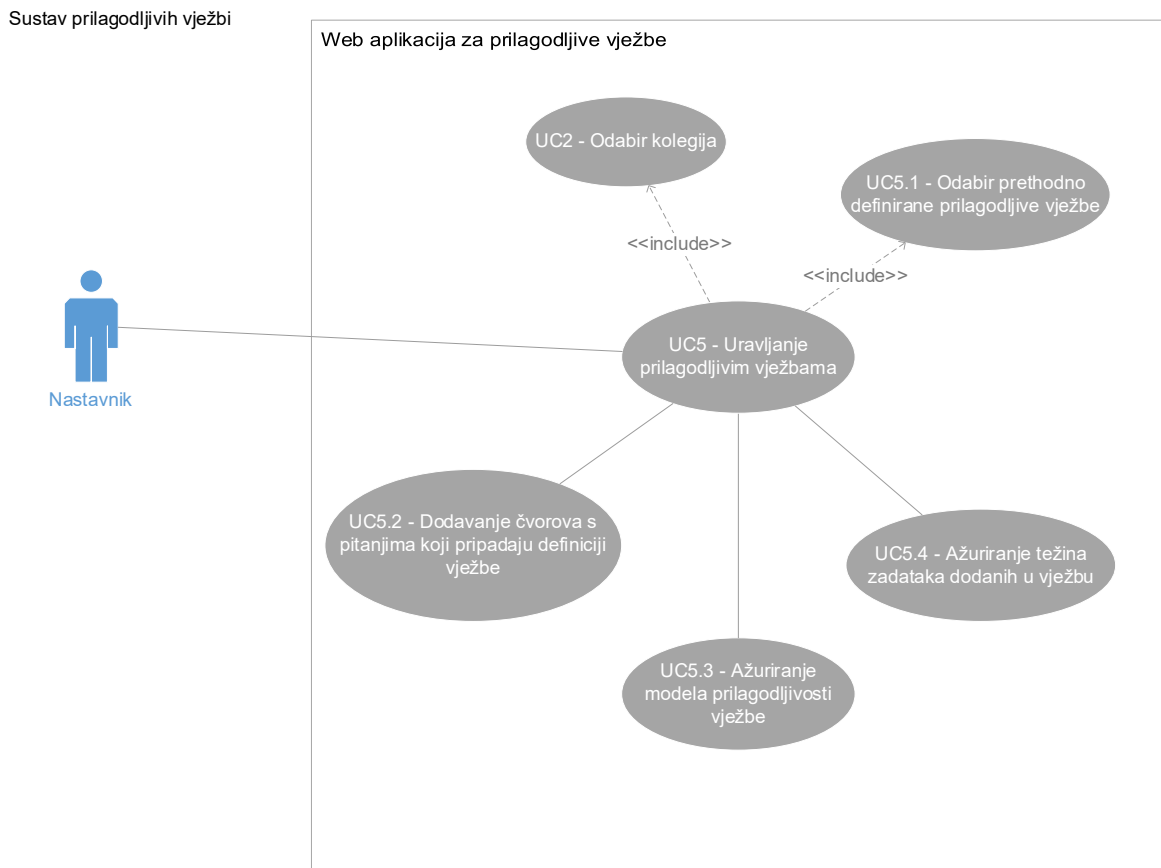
Sustav prilagodljivih vježbi

Web aplikacija za prilagodljive vježbe

UC2 - Odabir kolegija

UC5.1 - Odabir prethodno definirane prilagodljive vježbe

<<include>>

<<include>>

Nastavnik

UC5 - Uravljanje prilagodljivim vježbama

UC5.2 - Dodavanje čvorova s pitanjima koji pripadaju definiciji vježbe

UC5.4 - Ažuriranje težina zadataka dodanih u vježbu

UC5.3 - Ažuriranje modela prilagodljivosti vježbe